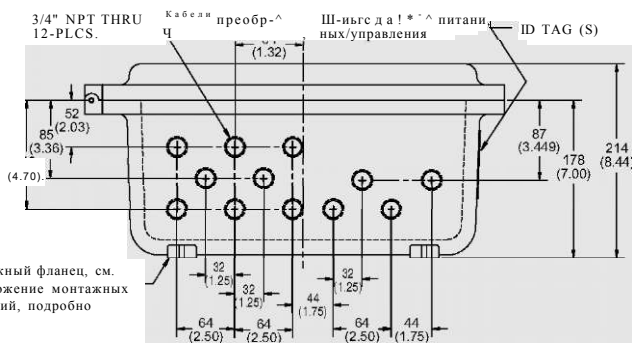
3/4" NPT THRU
12-PLCS.

Кабели преобр-^
ч

Ш-иьсг д а ! * ˆ ^ питани
ных/управления

ID TAG (S)

(1.32)

52
(2.03)

85
(3.36)

(4.70)

87
(3.449)

178
(7.00)

214
(8.44)

жный фланец, см.
жение монтажных
ий, подробно

32
(1.25)

32
(1.25)

44
(1.75)

32
(1.25)

64
(2.50)

64
(2.50)

64
(2.50)

44
(1.75)